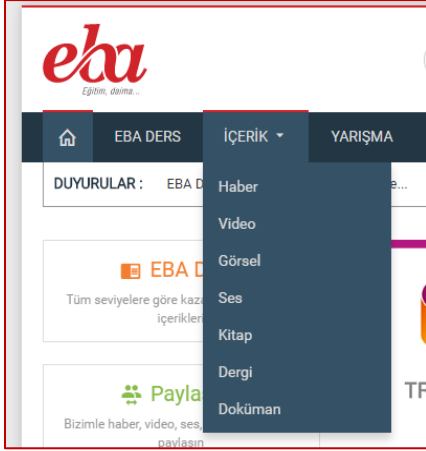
eba
Eğitim, daima...

EBA DERS İÇERİK YARIŞMA

DUYURULAR : EBA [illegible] e...

Haber
Video
Görsel
Ses
Kitap
Dergi
Doküman

EBA D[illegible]
Tüm seviyelere göre kaz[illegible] içerikler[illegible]

Payla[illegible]
Bizimle haber, video, ses,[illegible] paylaşın

TF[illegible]